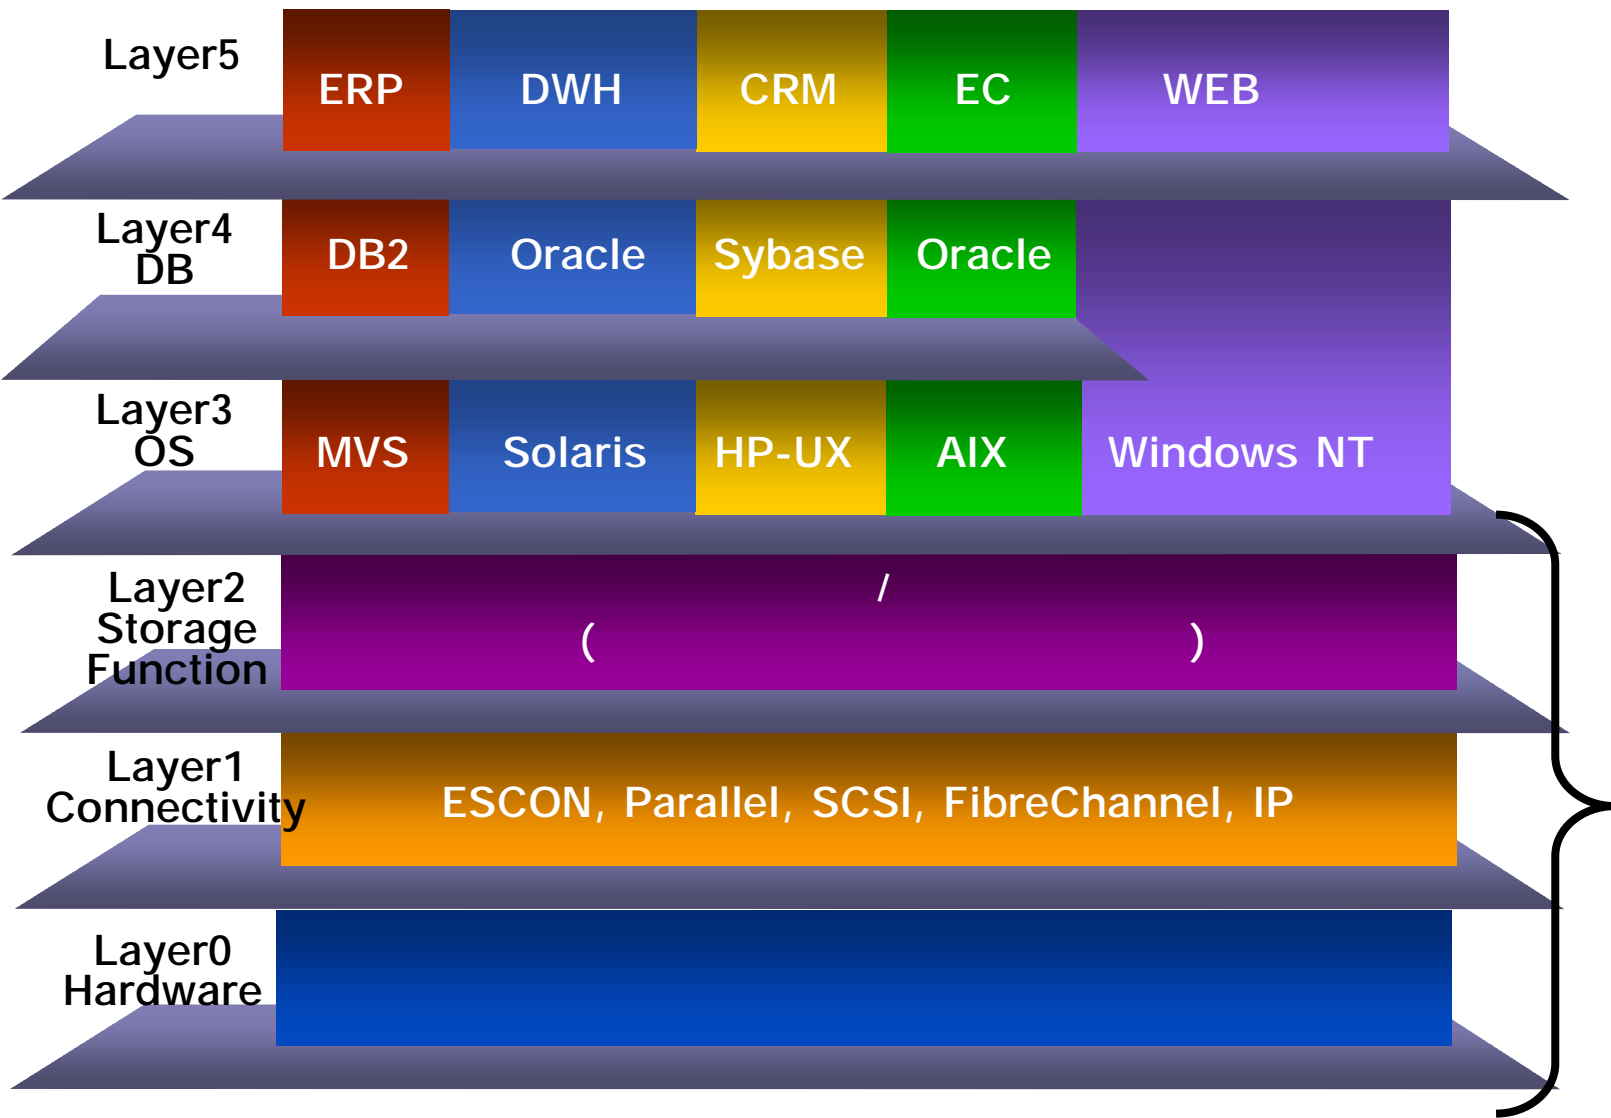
Layer5

ERP DWH CRM EC WEB

Layer4
DB

DB2 Oracle Sybase Oracle

Layer3
OS

MVS Solaris HP-UX AIX Windows NT

Layer2
Storage
Function

/
( )

Layer1
Connectivity

ESCON, Parallel, SCSI, FibreChannel, IP

Layer0
Hardware